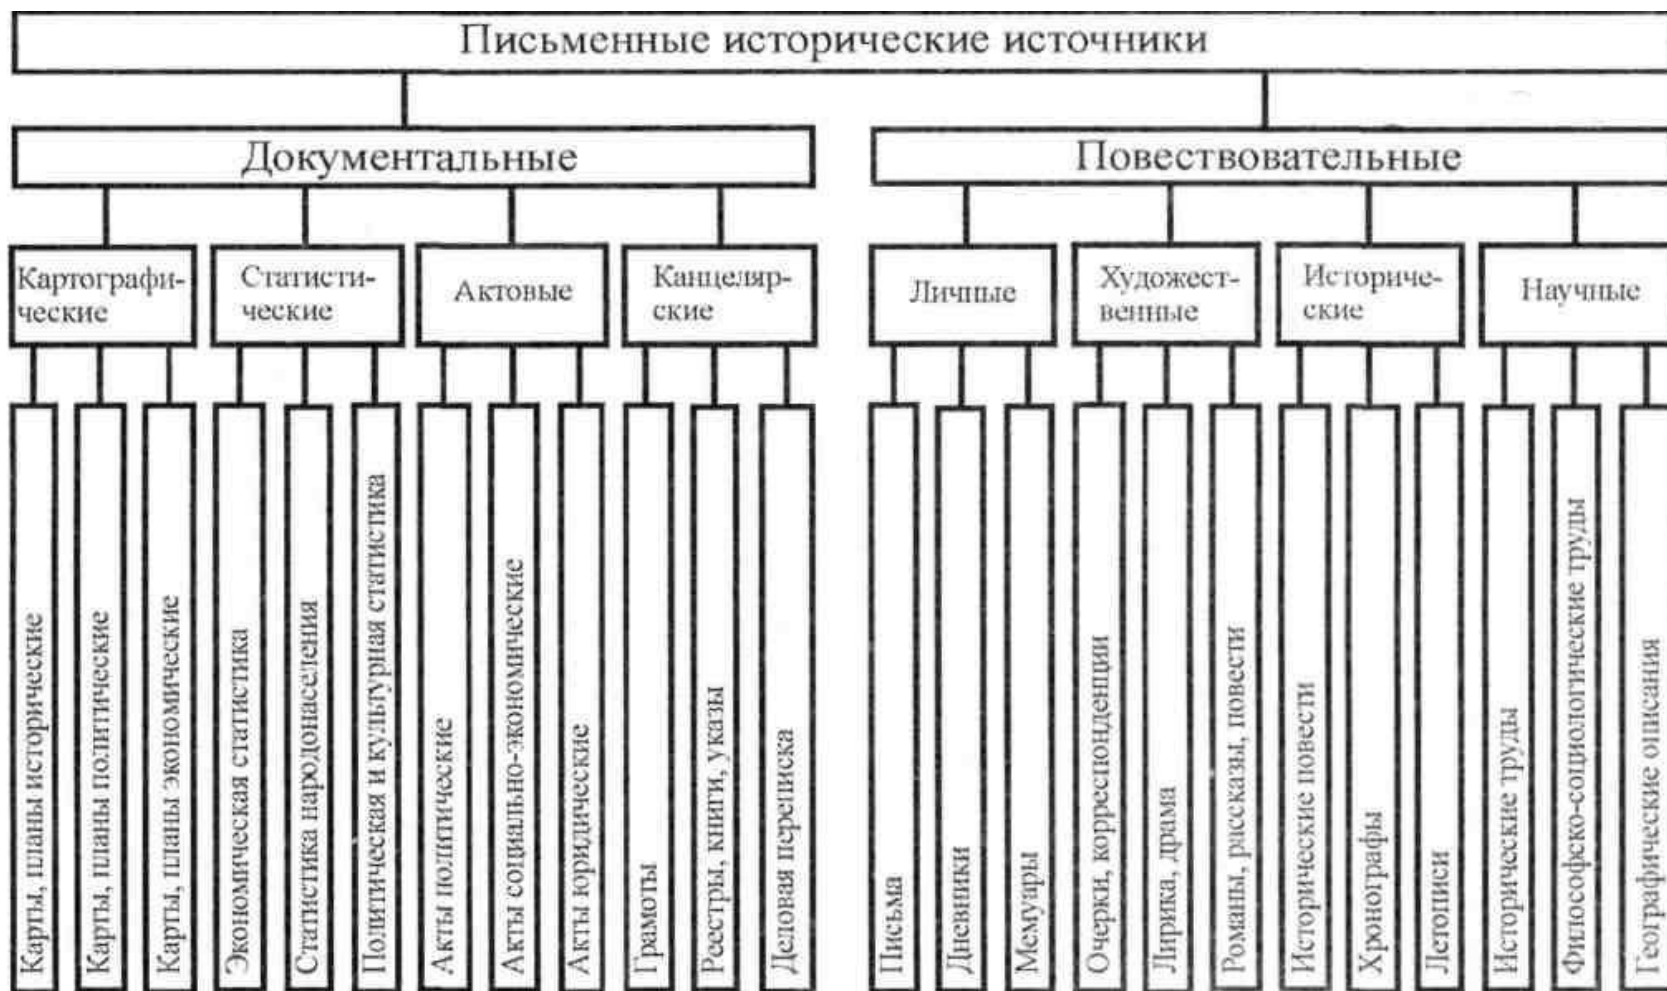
Письменные исторические источники

Документальные

Картографические

Карты, планы исторические

Карты, планы политические

Карты, планы экономические

Статистические

Экономическая статистика

Статистика народонаселения

Политическая и культурная статистика

Актовые

Акты политические

Акты социально-экономические

Акты юридические

Канцелярские

Грамоты

Реестры, книги, указы

Деловая переписка

Повествовательные

Личные

Письма

Дневники

Мемуары

Художественные

Очерки, корреспонденции

Лирика, драма

Романы, рассказы, повести

Исторические

Исторические повести

Хронографы

Летописи

Научные

Исторические труды

Философско-социологические труды

Географические описания